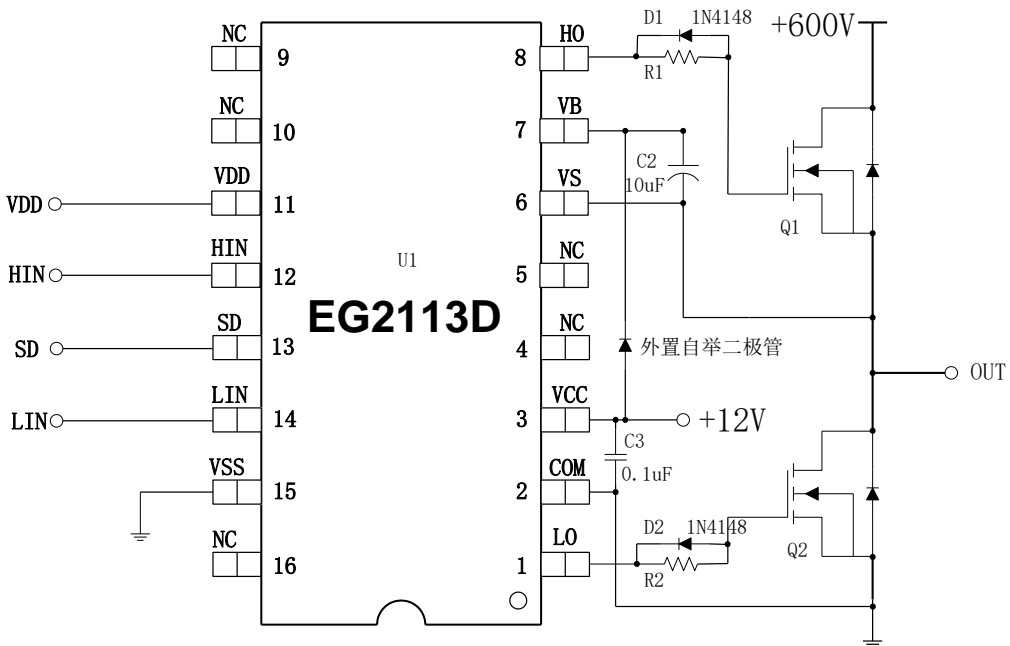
NC 9
NC 10
VDD 11
HIN 12
SD 13
LIN 14
VSS 15
NC 16

VDD
HIN
SD
LIN

U1
EG2113D

HO 8
VB 7
VS 6
NC 5
NC 4
VCC 3
COM 2
LO 1

D1 1N4148
R1
+600V
C2
10uF
Q1
外置自举二极管
OUT
+12V
C3
0.1uF
D2 1N4148
R2
Q2